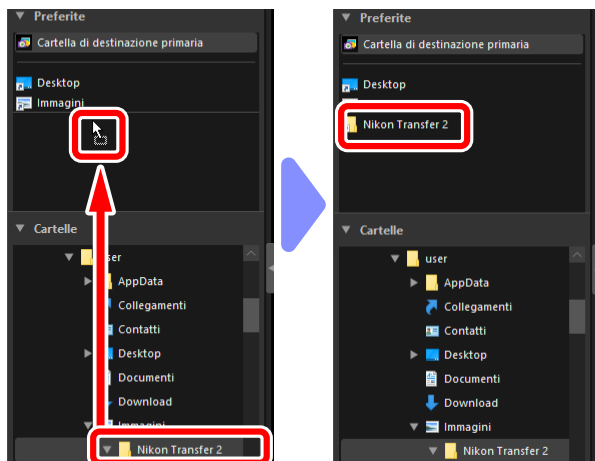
Preferite
Cartella di destinazione primaria
Desktop
Immagini
Cartelle
user
AppData
Collegamenti
Contatti
Desktop
Documenti
Download
Immagini
Nikon Transfer 2

Preferite
Cartella di destinazione primaria
Desktop
Nikon Transfer 2
Cartelle
user
AppData
Collegamenti
Contatti
Desktop
Documenti
Download
Immagini
Nikon Transfer 2